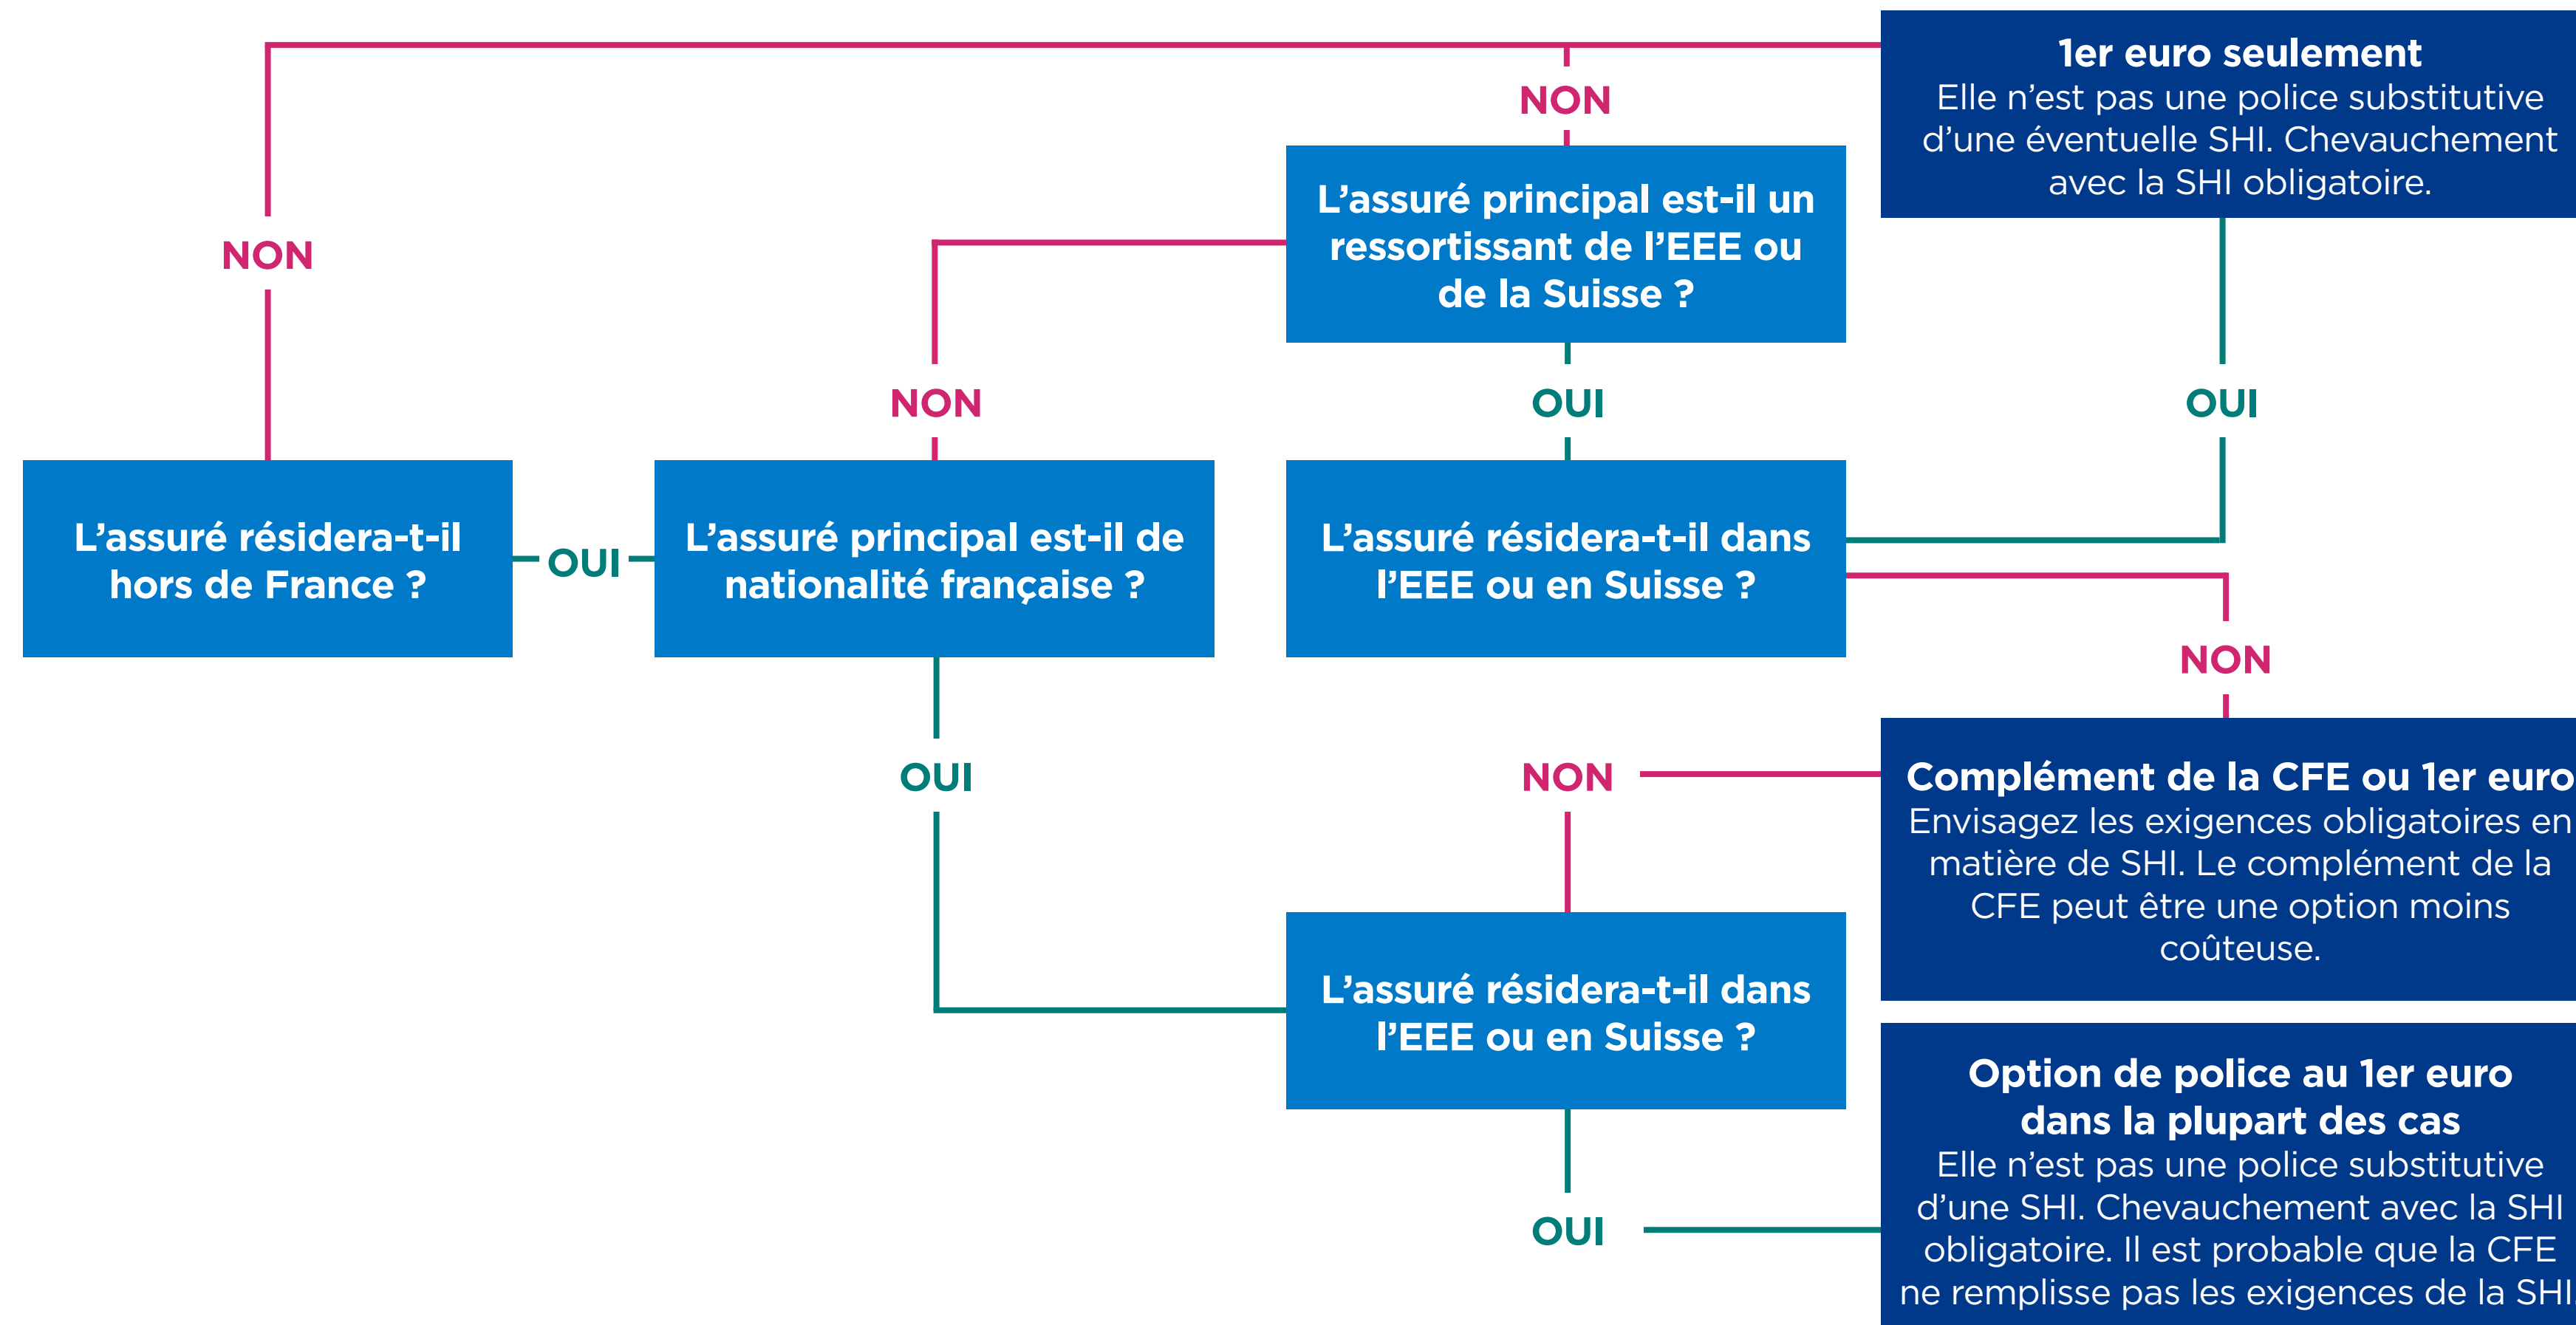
1er euro seulement
Elle n'est pas une police substitutive d'une éventuelle SHI. Chevauchement avec la SHI obligatoire.

NON

L'assuré principal est-il un ressortissant de l'EEE ou de la Suisse ?

NON

NON

OUI

OUI

L'assuré résidera-t-il hors de France ?

OUI

L'assuré principal est-il de nationalité française ?

L'assuré résidera-t-il dans l'EEE ou en Suisse ?

NON

OUI

NON

Complément de la CFE ou 1er euro
Envisagez les exigences obligatoires en matière de SHI. Le complément de la CFE peut être une option moins coûteuse.

L'assuré résidera-t-il dans l'EEE ou en Suisse ?

Option de police au 1er euro dans la plupart des cas
Elle n'est pas une police substitutive d'une SHI. Chevauchement avec la SHI obligatoire. Il est probable que la CFE ne remplisse pas les exigences de la SHI

OUI